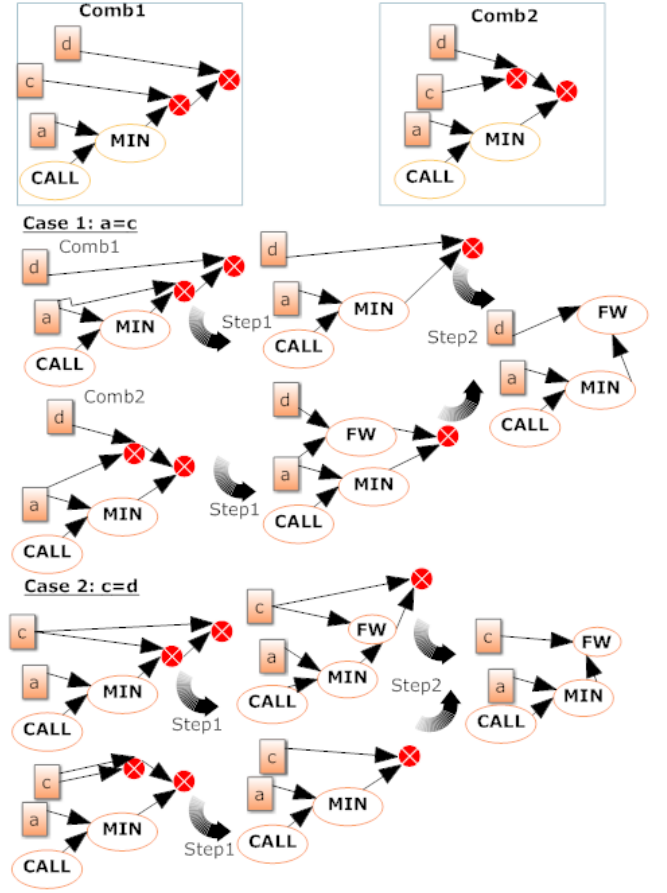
Comb1

d

c

a

MIN

CALL

Comb2

d

c

a

MIN

CALL

Case 1: a=c

Comb1

d

a

MIN

CALL

Step1

d

a

MIN

CALL

Step2

d

FW

a

MIN

CALL

Comb2

d

a

MIN

CALL

Step1

d

FW

a

MIN

CALL

Case 2: c=d

c

a

MIN

CALL

Step1

c

FW

a

MIN

CALL

Step2

c

FW

a

MIN

CALL

c

a

MIN

CALL

Step1

c

a

MIN

CALL